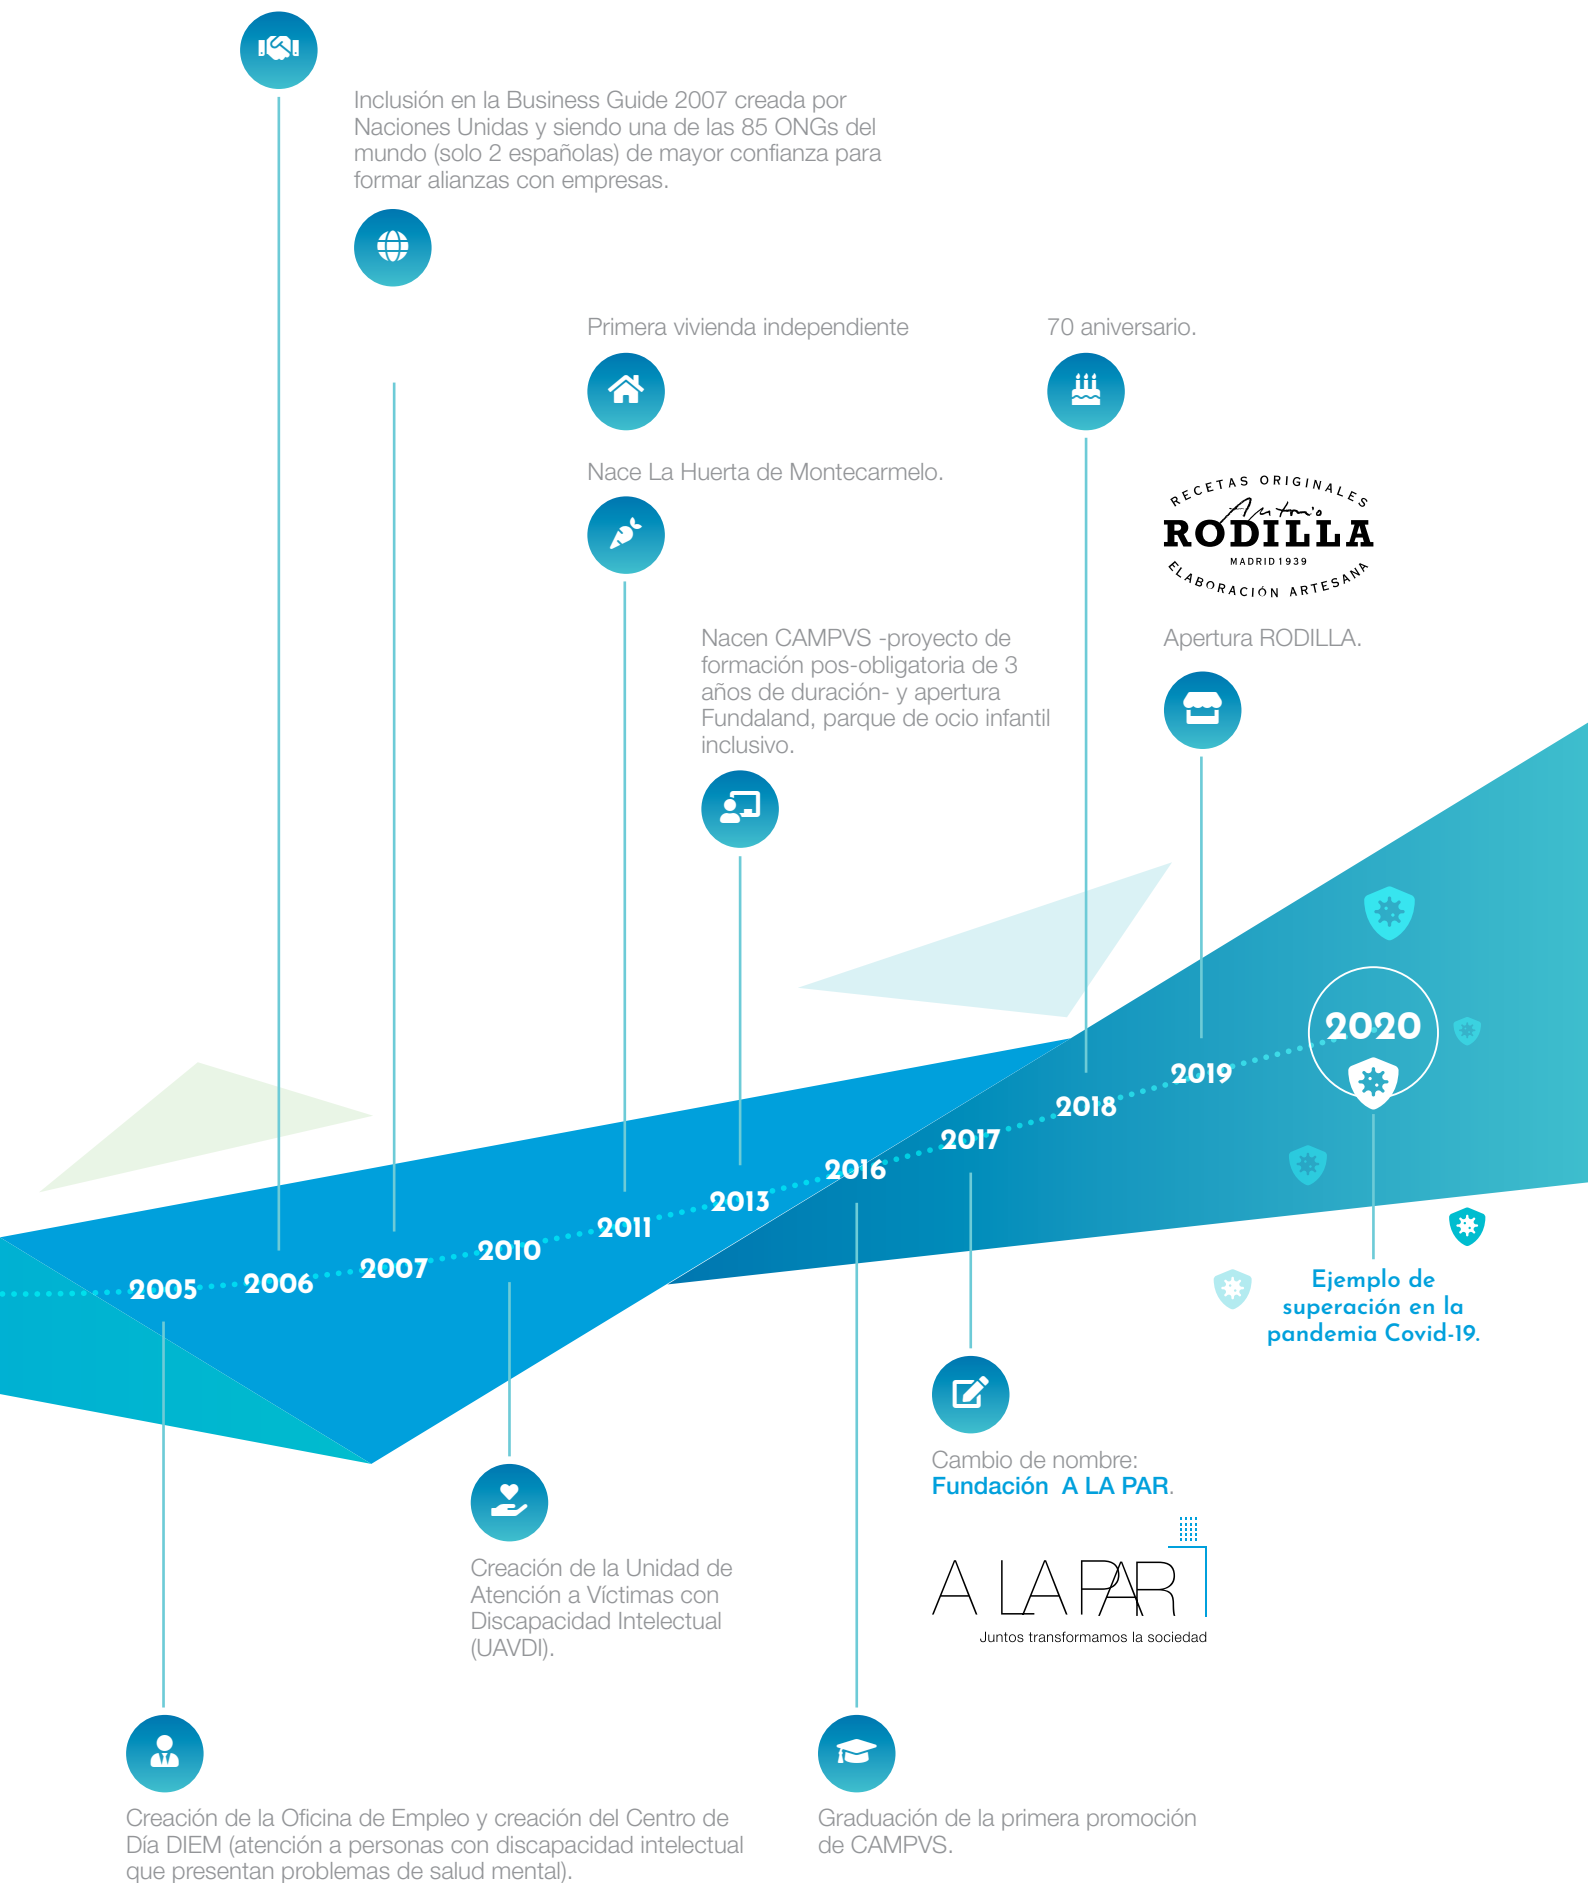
Inclusión en la Business Guide 2007 creada por Naciones Unidas y siendo una de las 85 ONGs del mundo (solo 2 españolas) de mayor confianza para formar alianzas con empresas.

Primera vivienda independiente

70 aniversario.

Nace La Huerta de Montecarmelo.

RECETAS ORIGINALES
Antonio
RODILLA
MADRID 1939
ELABORACIÓN ARTESANA

Nacen CAMPVS -proyecto de formación pos-obligatoria de 3 años de duración- y apertura Fundaland, parque de ocio infantil inclusivo.

Apertura RODILLA.

2020

2019

2018

2017

2016

2013

2011

2010

2007

2006

2005

Ejemplo de superación en la pandemia Covid-19.

Cambio de nombre:
Fundación A LA PAR.

A LA PAR
Juntos transformamos la sociedad

Creación de la Unidad de Atención a Víctimas con Discapacidad Intelectual (UAVDI).

Creación de la Oficina de Empleo y creación del Centro de Día DIEM (atención a personas con discapacidad intelectual que presentan problemas de salud mental).

Graduación de la primera promoción de CAMPVS.